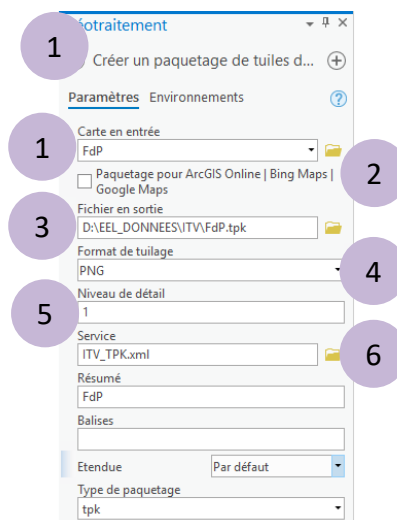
1

éotraitement

Créer un paquetage de tuiles d...

Paramètres Environnements

1

Carte en entrée

FdP

2

Paquetage pour ArcGIS Online | Bing Maps | Google Maps

3

Fichier en sortie

D:\EEL_DONNEES\ITV\FdP.tpk

Format de tuilage

PNG

4

5

Niveau de détail

1

Service

ITV_TPK.xml

6

Résumé

FdP

Balises

Etendue

Par défaut

Type de paquetage

tpk